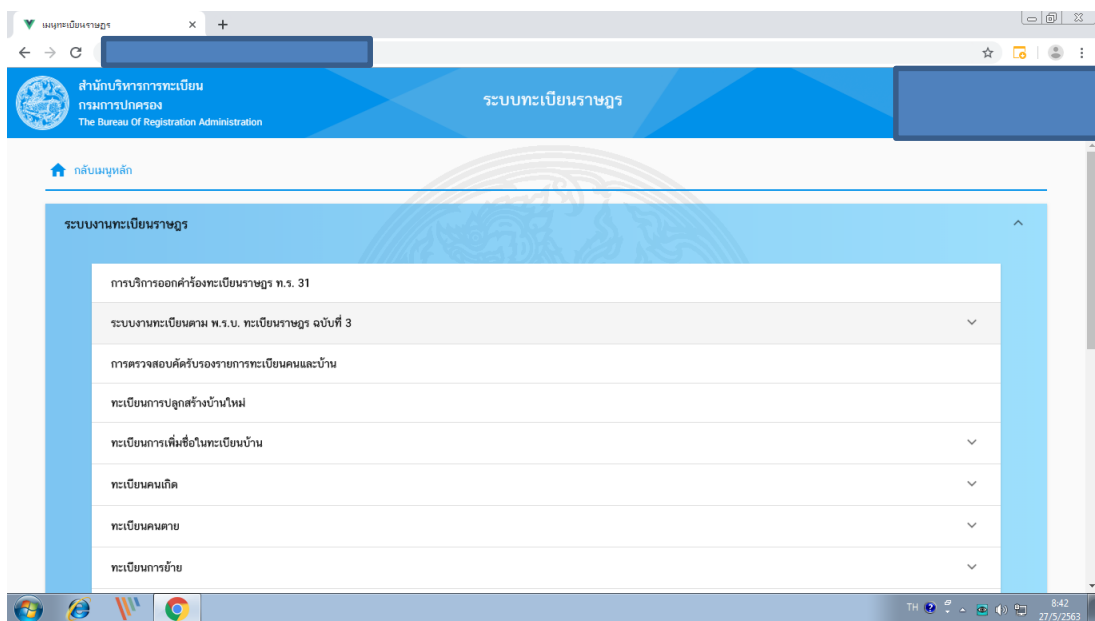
เมนูทะเบียนราษฎร

สำนักบริหารการทะเบียน
กรมการปกครอง
The Bureau Of Registration Administration

ระบบทะเบียนราษฎร

กลับเมนูหลัก

ระบบงานทะเบียนราษฎร

การบริการออกคำร้องทะเบียนราษฎร ท.ร. 31

ระบบงานทะเบียนตาม พ.ร.บ. ทะเบียนราษฎร ฉบับที่ 3

การตรวจสอบคัดรับรองรายการทะเบียนคนและบ้าน

ทะเบียนการปลูกสร้างบ้านใหม่

ทะเบียนการเพิ่มชื่อในทะเบียนบ้าน

ทะเบียนคนเกิด

ทะเบียนคนตาย

ทะเบียนการย้าย

TH

8:42
27/5/2563